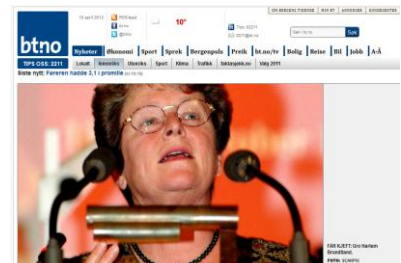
bt.no

10°

Nyheter | Økonomi | Sport | Sprek | Bergenpuls | Preik | bt.no/tv | Bolig | Reise | Bil | Jobb | A-Å

TIPS OSS: 2211 | Lokalt | Innenriks | Utenriks | Sport | Klima | Trafikk | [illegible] | Valg 2011

Siste nytt: Føreren hadde 3,1 i promille

Søk

FÅR KJEFT: Gro Harlem Brundtland.